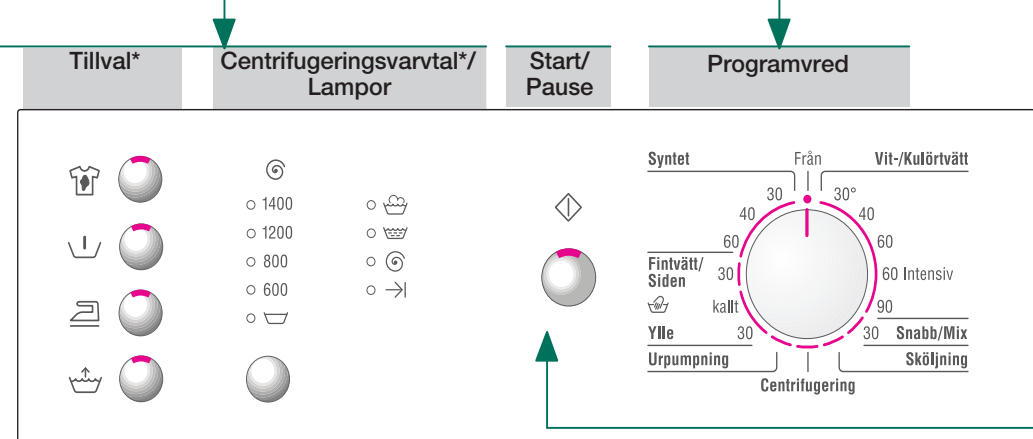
Tillval*

Centrifugeringsvarvtal*/ Lampor

Start/ Pause

Programvred

○ 1400
○ 1200
○ 800
○ 600
○

Syntet
Från
Vit-/Kulörtvätt
30
30°
40
40
60
60
Fintvätt/ Siden
30
60 Intensiv
kallt
90
Ylle
30
30
Snabb/Mix
Urpumpning
Sköljning
Centrifugering